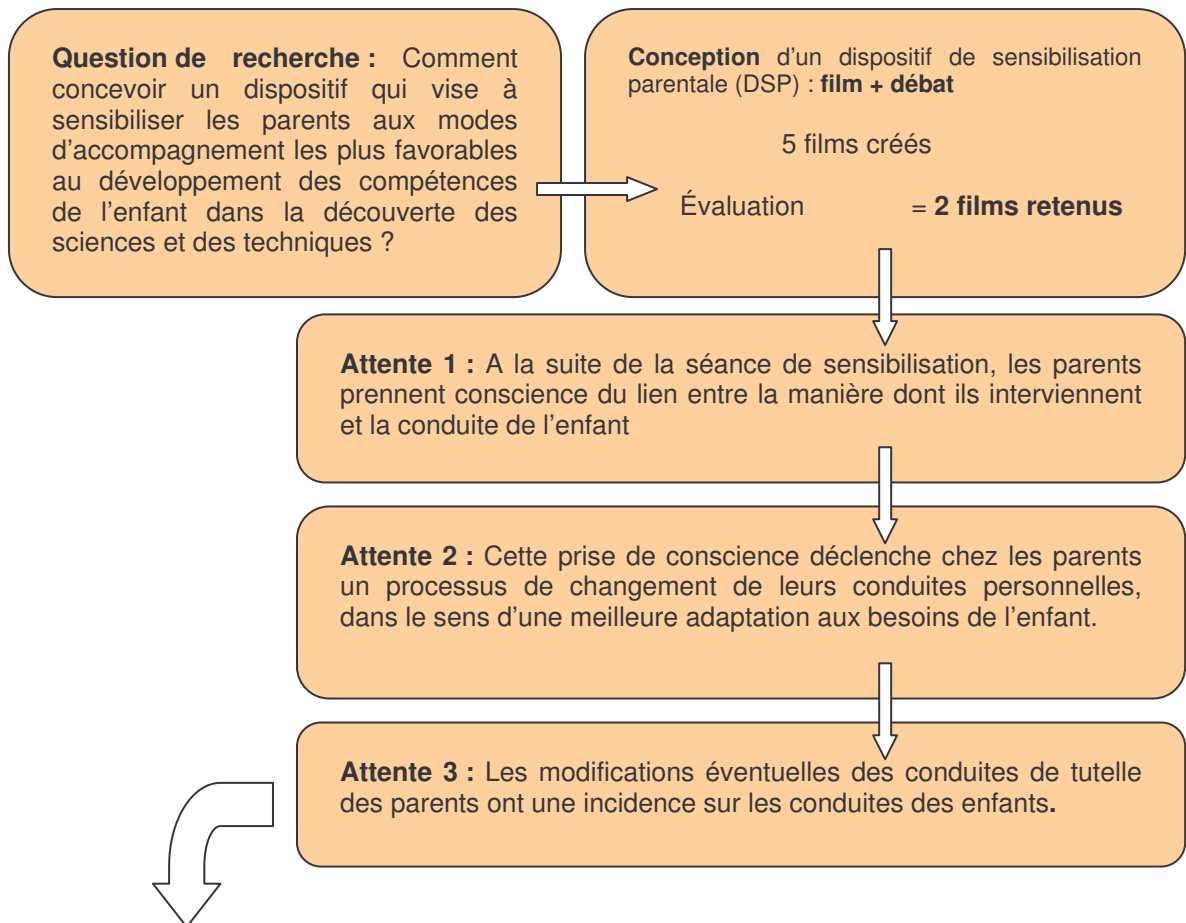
**Question de recherche :** Comment concevoir un dispositif qui vise à sensibiliser les parents aux modes d'accompagnement les plus favorables au développement des compétences de l'enfant dans la découverte des sciences et des techniques ?

**Conception** d'un dispositif de sensibilisation parentale (DSP) : **film + débat**

5 films créés

Évaluation = **2 films retenus**

**Attente 1 :** A la suite de la séance de sensibilisation, les parents prennent conscience du lien entre la manière dont ils interviennent et la conduite de l'enfant

**Attente 2 :** Cette prise de conscience déclenche chez les parents un processus de changement de leurs conduites personnelles, dans le sens d'une meilleure adaptation aux besoins de l'enfant.

**Attente 3 :** Les modifications éventuelles des conduites de tutelle des parents ont une incidence sur les conduites des enfants.